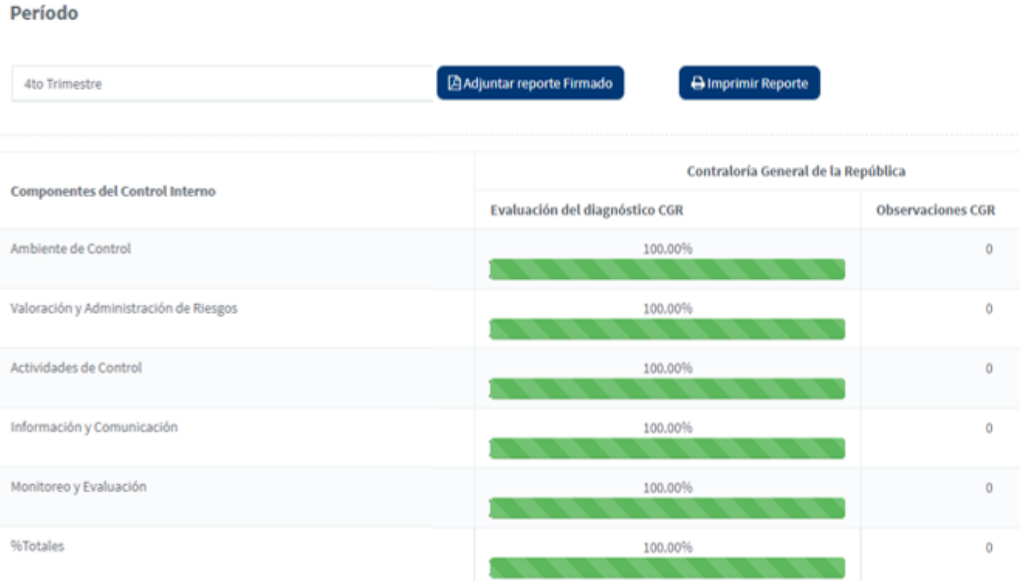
Período

4to Trimestre

Adjuntar reporte Firmado

Imprimir Reporte

| Componentes del Control Interno | Contraloría General de la República | |
|---|---|---|
| | Evaluación del diagnóstico CGR | Observaciones CGR |
| Ambiente de Control | 100.00% | 0 |
| Valoración y Administración de Riesgos | 100.00% | 0 |
| Actividades de Control | 100.00% | 0 |
| Información y Comunicación | 100.00% | 0 |
| Monitoreo y Evaluación | 100.00% | 0 |
| %Totales | 100.00% | 0 |